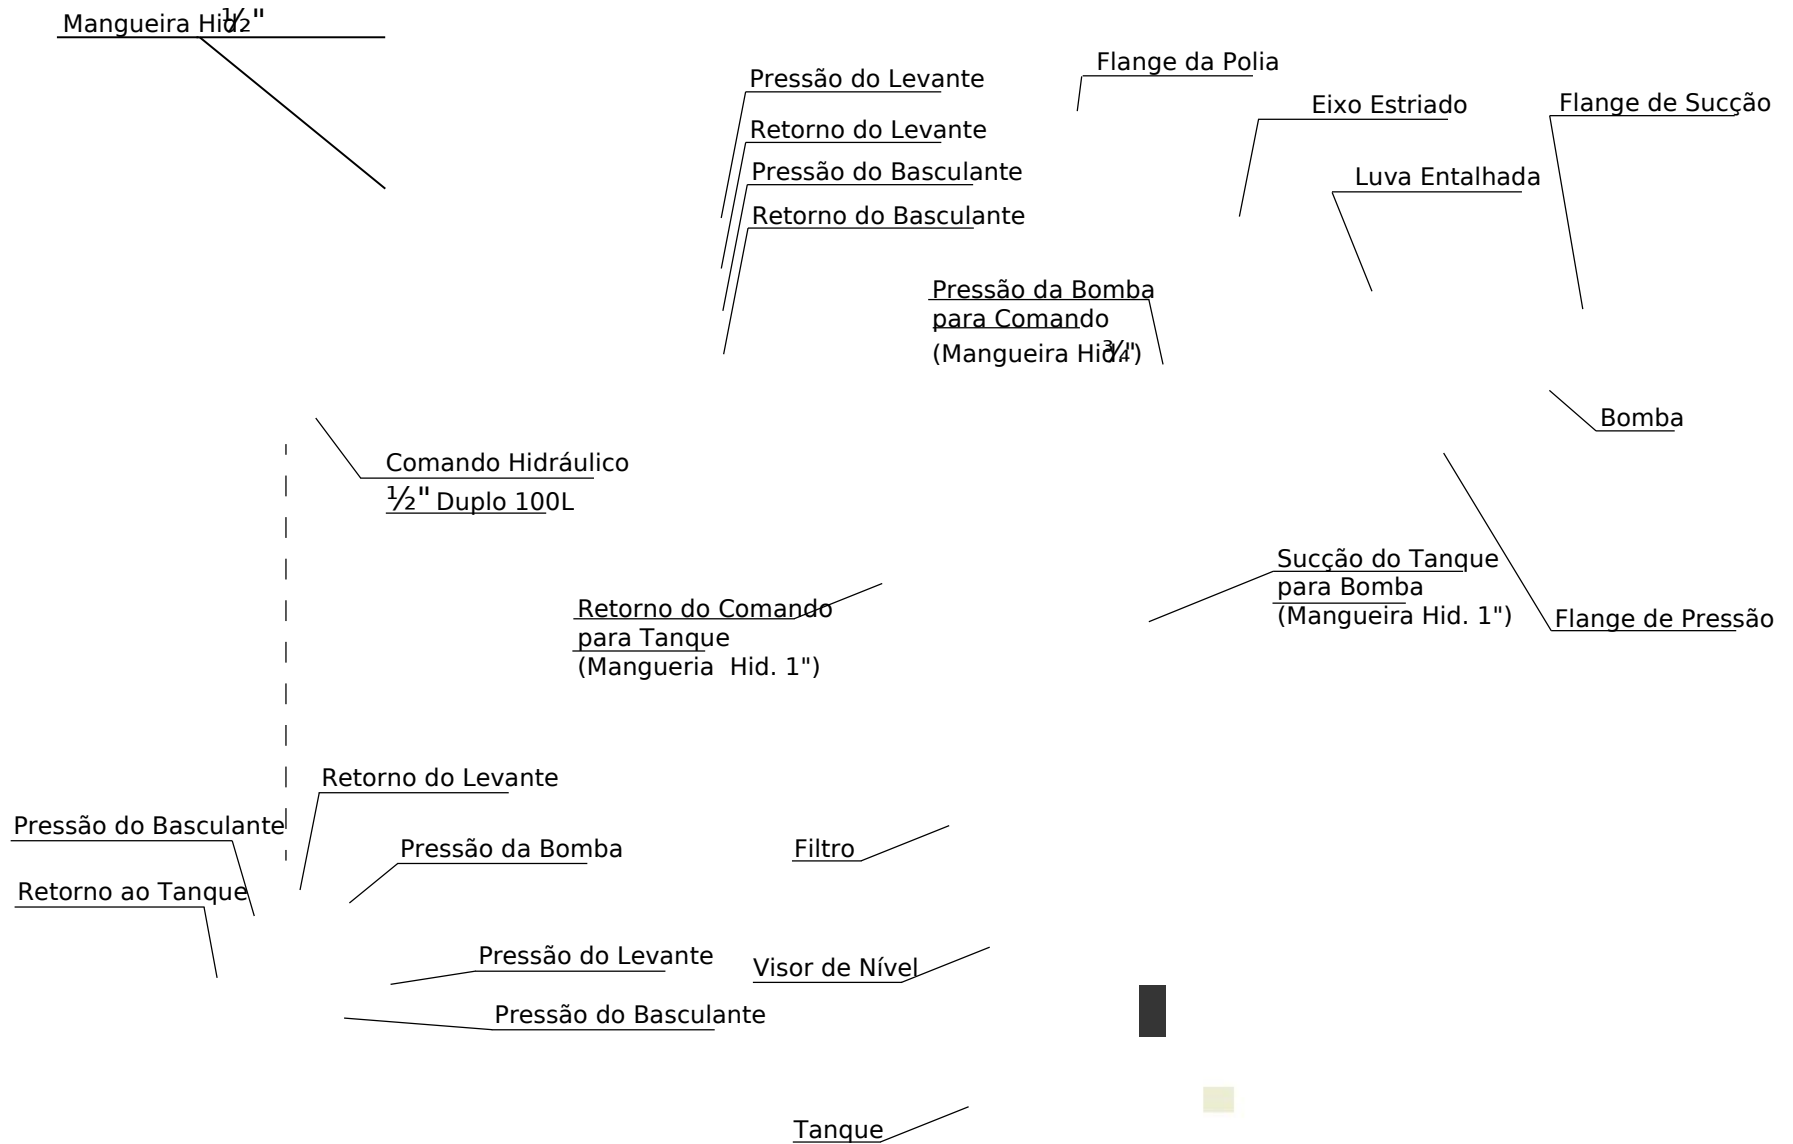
Mangueira Hid. ½"

Pressão do Levante

Retorno do Levante

Pressão do Basculante

Retorno do Basculante

Flange da Polia

Eixo Estriado

Flange de Sucção

Luva Entalhada

Pressão da Bomba para Comando (Mangueira Hid. ¾")

Bomba

Comando Hidráulico ½" Duplo 100L

Sucção do Tanque para Bomba (Mangueira Hid. 1")

Flange de Pressão

Retorno do Comando para Tanque (Mangueria Hid. 1")

Retorno do Levante

Pressão do Basculante

Pressão da Bomba

Filtro

Retorno ao Tanque

Pressão do Levante

Visor de Nível

Pressão do Basculante

Tanque